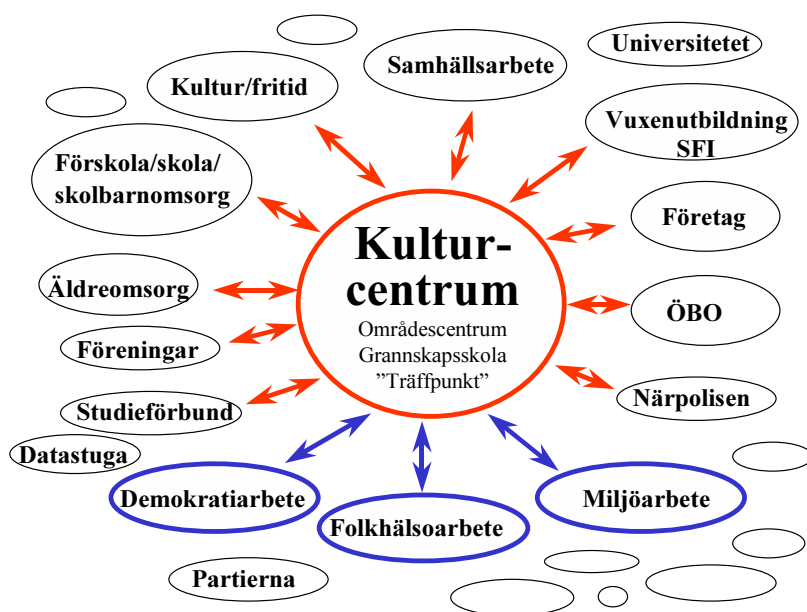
Kultur-centrum
Områdescentrum
Grannskapsskola
”Träffpunkt”

Samhällsarbete

Universitetet

Kultur/fritid

Vuxenutbildning SFI

Förskola/skola/ skolbarnomsorg

Företag

Äldreomsorg

ÖBO

Föreningar

Närpolisen

Studieförbund

Datastuga

Demokratiarbete

Folkhälsoarbete

Miljöarbete

Partierna